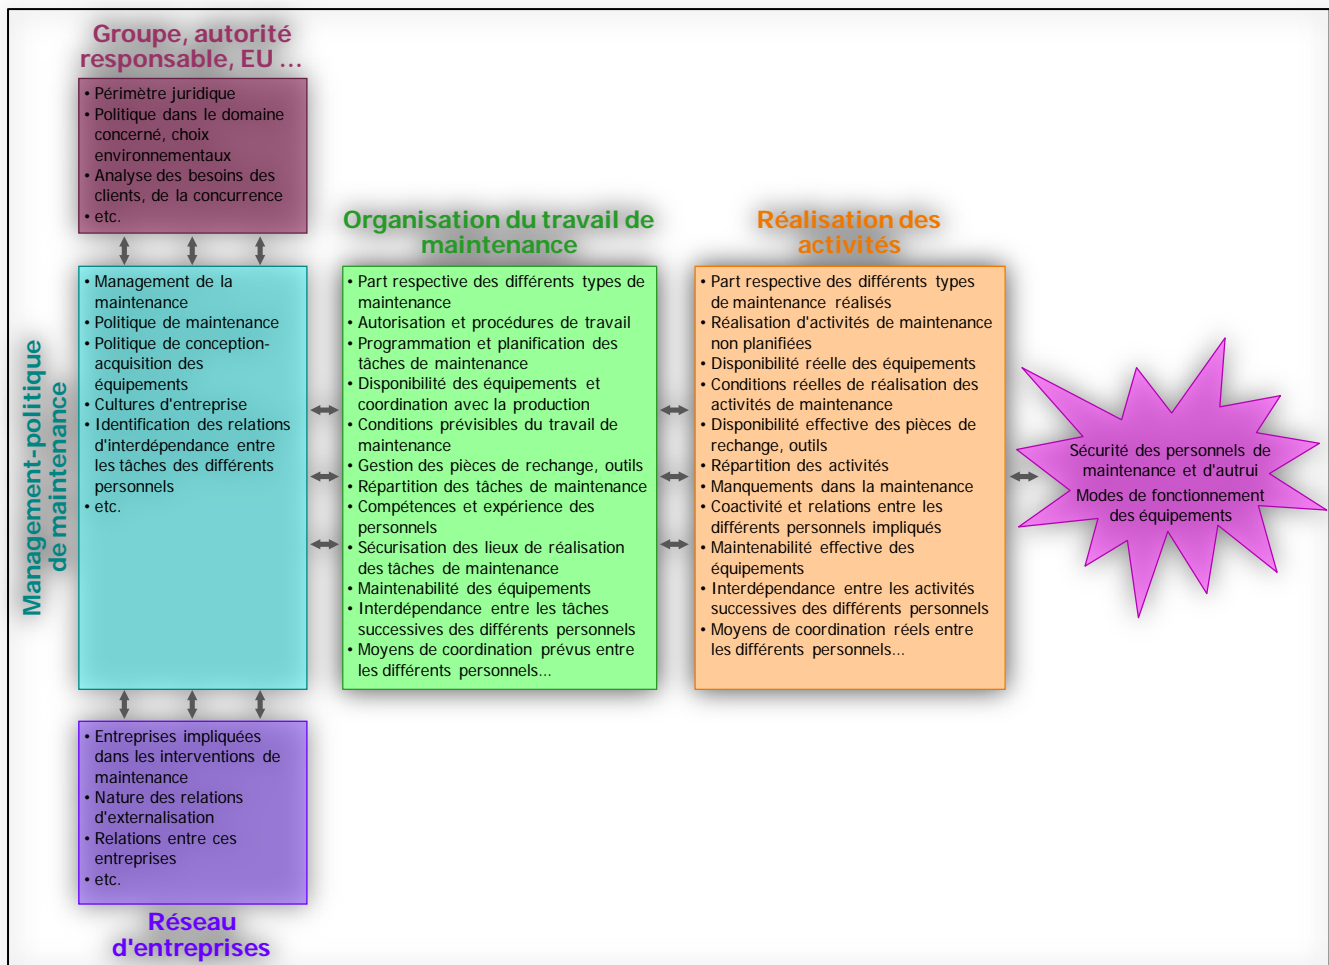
Groupe, autorité responsable, EU ...

• Périmètre juridique
• Politique dans le domaine concerné, choix environnementaux
• Analyse des besoins des clients, de la concurrence
• etc.

Management-politique de maintenance

• Management de la maintenance
• Politique de maintenance
• Politique de conception-acquisition des équipements
• Cultures d'entreprise
• Identification des relations d'interdépendance entre les tâches des différents personnels
• etc.

• Entreprises impliquées dans les interventions de maintenance
• Nature des relations d'externalisation
• Relations entre ces entreprises
• etc.

Réseau d'entreprises

Organisation du travail de maintenance

• Part respective des différents types de maintenance
• Autorisation et procédures de travail
• Programmation et planification des tâches de maintenance
• Disponibilité des équipements et coordination avec la production
• Conditions prévisibles du travail de maintenance
• Gestion des pièces de rechange, outils
• Répartition des tâches de maintenance
• Compétences et expérience des personnels
• Sécurisation des lieux de réalisation des tâches de maintenance
• Maintenabilité des équipements
• Interdépendance entre les tâches successives des différents personnels
• Moyens de coordination prévus entre les différents personnels...

Réalisation des activités

• Part respective des différents types de maintenance réalisés
• Réalisation d'activités de maintenance non planifiées
• Disponibilité réelle des équipements
• Conditions réelles de réalisation des activités de maintenance
• Disponibilité effective des pièces de rechange, outils
• Répartition des activités
• Manquements dans la maintenance
• Coactivité et relations entre les différents personnels impliqués
• Maintenabilité effective des équipements
• Interdépendance entre les activités successives des différents personnels
• Moyens de coordination réels entre les différents personnels...

Sécurité des personnels de maintenance et d'autrui
Modes de fonctionnement des équipements